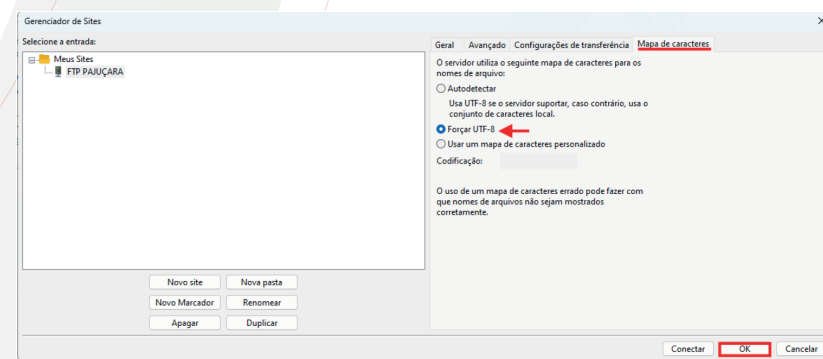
Gerenciador de Sites

Selecione a entrada:

Meus Sites
FTP PAJUÇARA

Geral | Avançado | Configurações de transferência | Mapa de caracteres

O servidor utiliza o seguinte mapa de caracteres para os nomes de arquivo:

Autodetectar

Usa UTF-8 se o servidor suportar, caso contrário, usa o conjunto de caracteres local.

Forçar UTF-8

Usar um mapa de caracteres personalizado

Codificação:

O uso de um mapa de caracteres errado pode fazer com que nomes de arquivos não sejam mostrados corretamente.

Novo site | Nova pasta

Novo Marcador | Renomear

Apagar | Duplicar

Conectar | OK | Cancelar